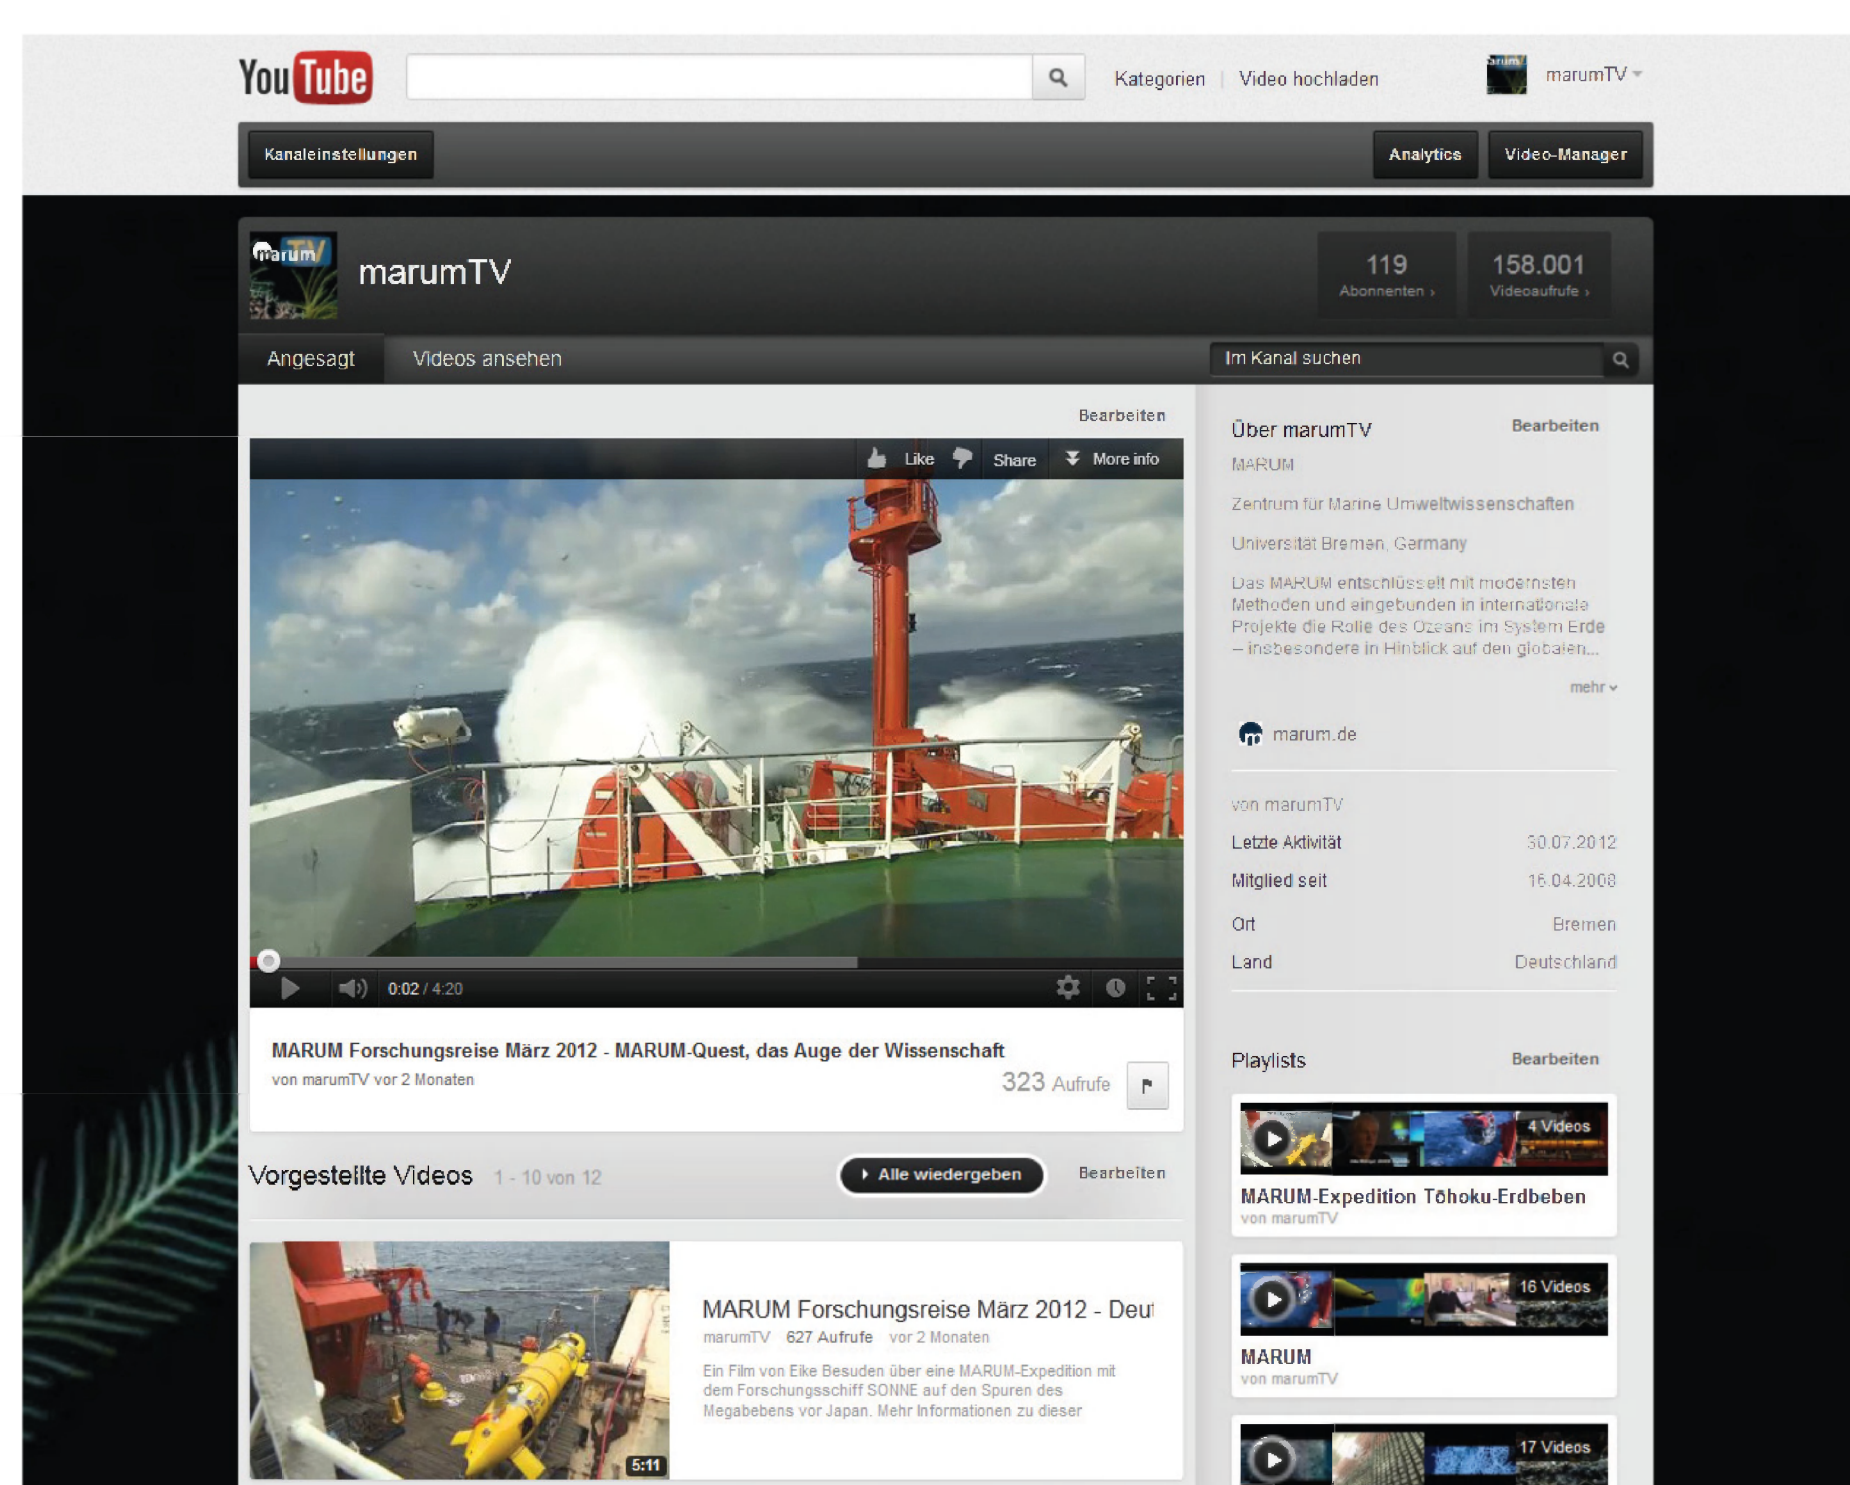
YouTube

Kategorien | Video hochladen

marumTV

Kanaleinstellungen

Analytics

Video-Manager

marumTV

marumTV

119
Abonnenten ›

158.001
Videoaufrufe ›

Angesagt

Videos ansehen

Im Kanal suchen

Bearbeiten

Like

Share

More info

0:02 / 4:20

MARUM Forschungsreise März 2012 - MARUM-Quest, das Auge der Wissenschaft

von marumTV vor 2 Monaten

323 Aufrufe

Vorgestellte Videos 1 - 10 von 12

Alle wiedergeben

Bearbeiten

MARUM Forschungsreise März 2012 - Deu

marumTV 627 Aufrufe vor 2 Monaten

Ein Film von Eike Besuden über eine MARUM-Expedition mit dem Forschungsschiff SONNE auf den Spuren des Megabebens vor Japan. Mehr Informationen zu dieser

5:11

Über marumTV

Bearbeiten

MARUM

Zentrum für Marine Umweltwissenschaften

Universität Bremen, Germany

Das MARUM entschlüsselt mit modernsten Methoden und eingebunden in internationale Projekte die Rolle des Ozeans im System Erde – insbesondere in Hinblick auf den globalen...

mehr

marum.de

von marumTV

Letzte Aktivität 30.07.2012

Mitglied seit 16.04.2008

Ort Bremen

Land Deutschland

Playlists

Bearbeiten

4 Videos

MARUM-Expedition Tōhoku-Erdbeben

von marumTV

16 Videos

MARUM

von marumTV

17 Videos